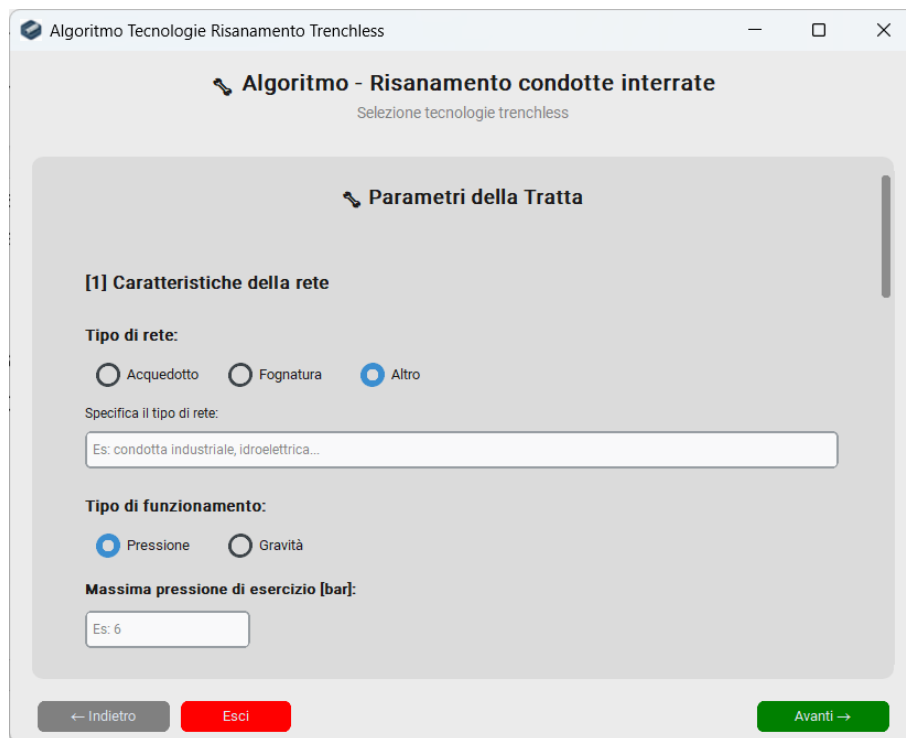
Algoritmo Tecnologie Risanamento Trenchless

Algoritmo - Risanamento condotte interrate

Selezione tecnologie trenchless

Parametri della Tratta

[1] Caratteristiche della rete

Tipo di rete:

Acquedotto
Fognatura
Altro

Specifica il tipo di rete:

Es: condotta industriale, idroelettrica...

Tipo di funzionamento:

Pressione
Gravità

Massima pressione di esercizio [bar]:

Es: 6

← Indietro
Esci
Avanti →